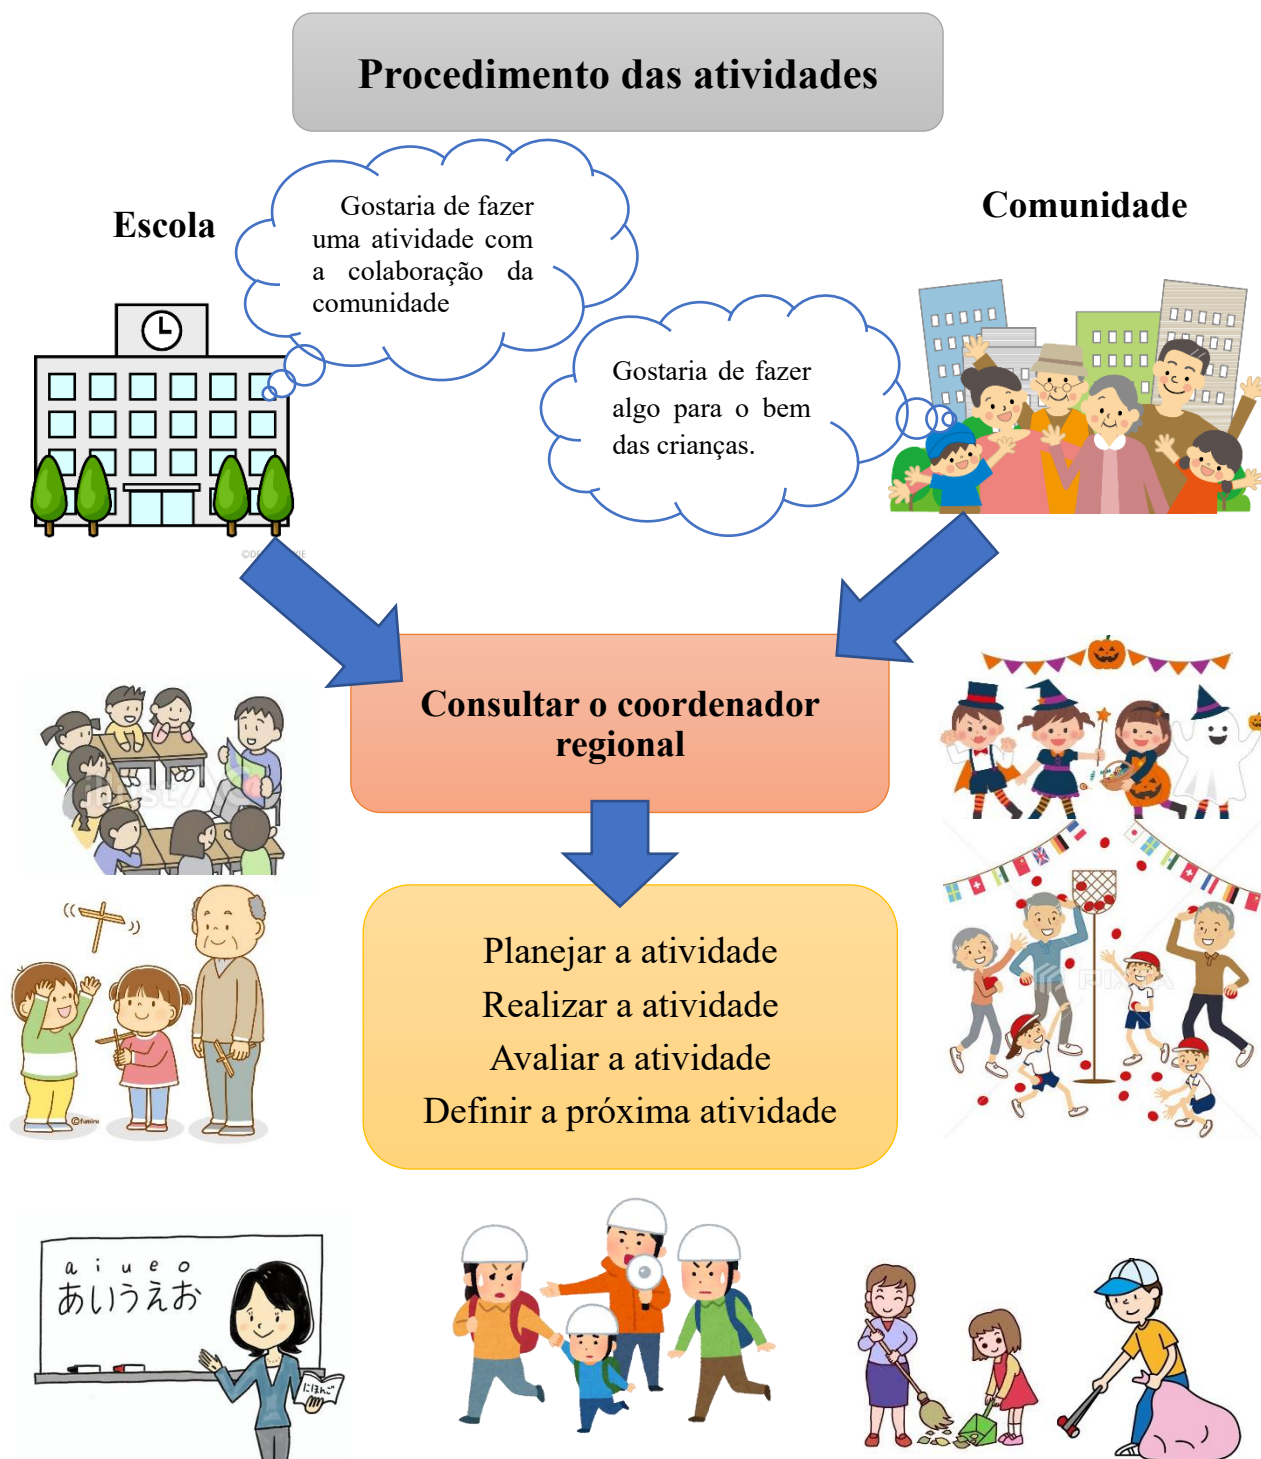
Procedimento das atividades

Escola

Gostaria de fazer uma atividade com a colaboração da comunidade

Comunidade

Gostaria de fazer algo para o bem das crianças.

Consultar o coordenador regional

Planejar a atividade
Realizar a atividade
Avaliar a atividade
Definir a próxima atividade

a i u e o
あいうえお

にほんご